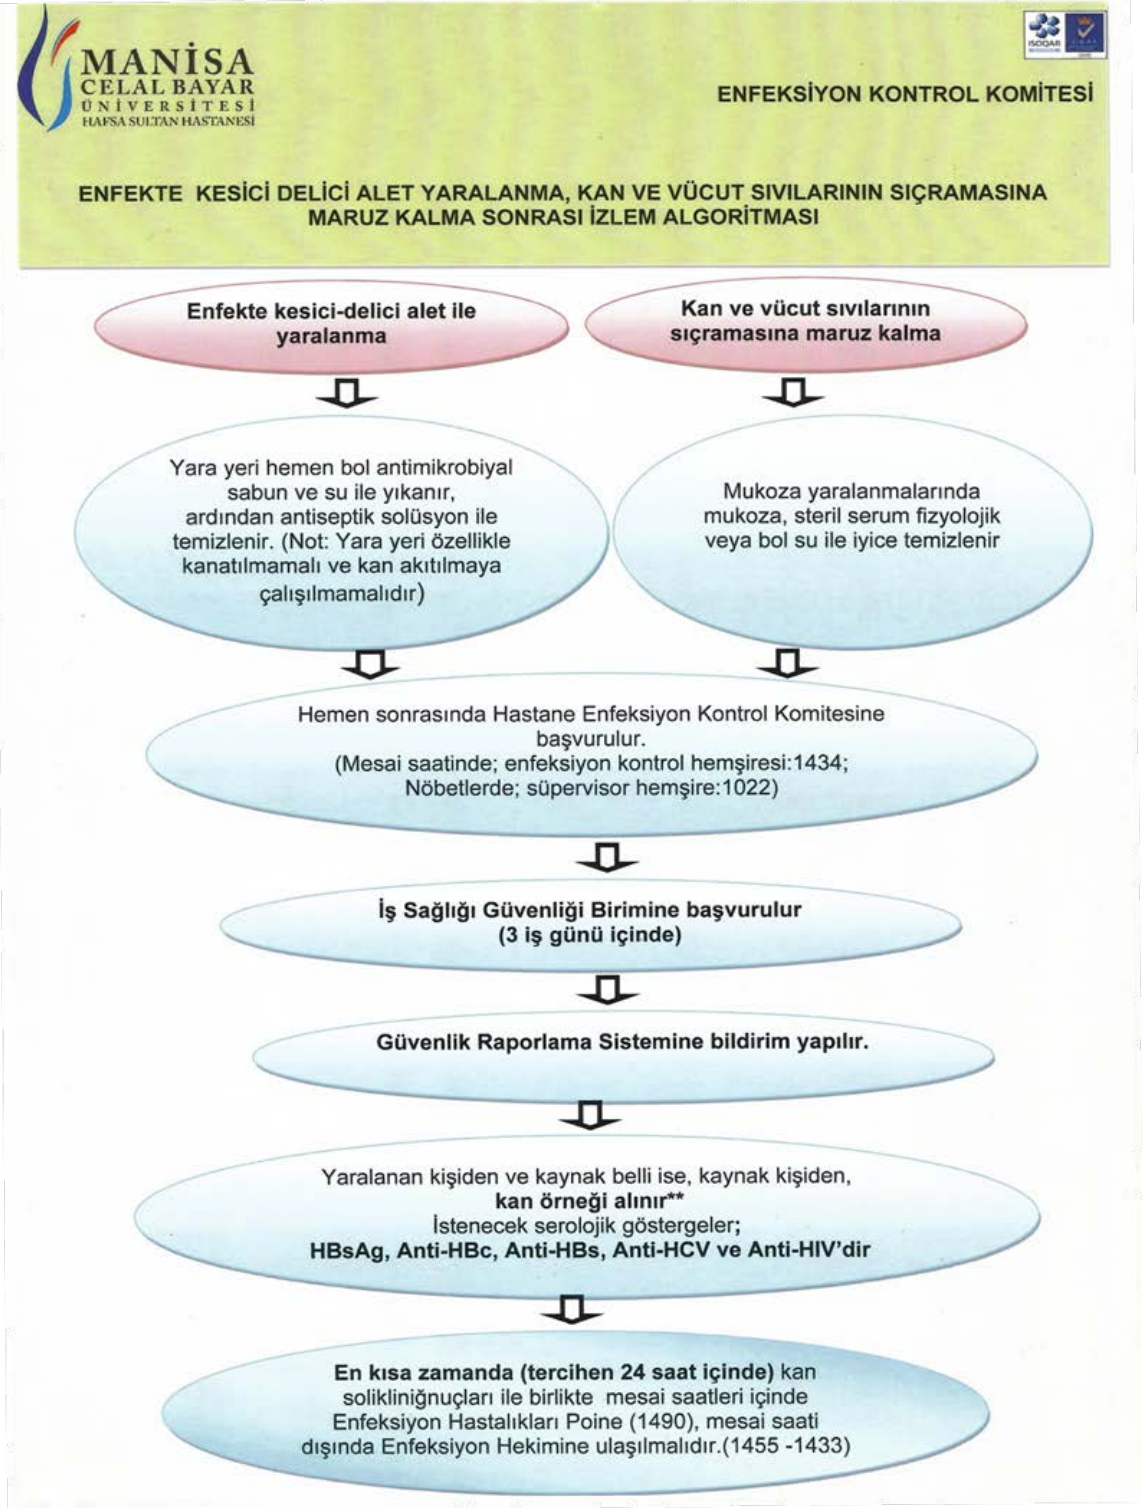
MANİSA
CELAL BAYAR
ÜNİVERSİTESİ
HAFSA SULTAN HASTANESİ

ISOQAR

ENFEKSİYON KONTROL KOMİTESİ

ENFEKTE KESİCİ DELİCİ ALET YARALANMA, KAN VE VÜCUT SIVILARININ SIÇRAMASINA MARUZ KALMA SONRASI İZLEM ALGORİTMASI

Enfekte kesici-delici alet ile yaralanma

Kan ve vücut sıvılarının sıçramasına maruz kalma

Yara yeri hemen bol antimikrobiyal sabun ve su ile yıkanır, ardından antiseptik solüsyon ile temizlenir. (Not: Yara yeri özellikle kanatılmamalı ve kan akıtılmaya çalışılmamalıdır)

Mukoza yaralanmalarında mukoza, steril serum fizyolojik veya bol su ile iyice temizlenir

Hemen sonrasında Hastane Enfeksiyon Kontrol Komitesine başvurulur.
(Mesai saatinde; enfeksiyon kontrol hemşiresi:1434;
Nöbetlerde; süpervisor hemşire:1022)

İş Sağlığı Güvenliği Birimine başvurulur
(3 iş günü içinde)

Güvenlik Raporlama Sistemine bildirim yapılır.

Yaralanan kişiden ve kaynak belli ise, kaynak kişiden,
kan örneği alınır**
İstenecek serolojik göstergeler;
HBsAg, Anti-HBc, Anti-HBs, Anti-HCV ve Anti-HIV'dir

En kısa zamanda (tercihen 24 saat içinde) kan soliklinignuçları ile birlikte mesai saatleri içinde Enfeksiyon Hastalıkları Poine (1490), mesai saati dışında Enfeksiyon Hekimine ulaşılmalıdır.(1455 -1433)